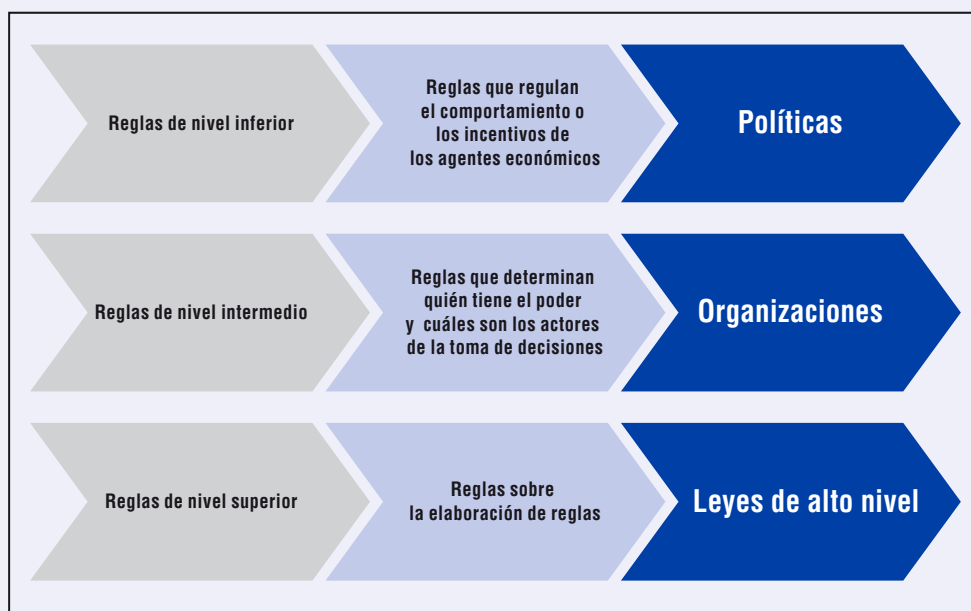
Reglas de nivel inferior

Reglas que regulan el comportamiento o los incentivos de los agentes económicos

Políticas

Reglas de nivel intermedio

Reglas que determinan quién tiene el poder y cuáles son los actores de la toma de decisiones

Organizaciones

Reglas de nivel superior

Reglas sobre la elaboración de reglas

Leyes de alto nivel